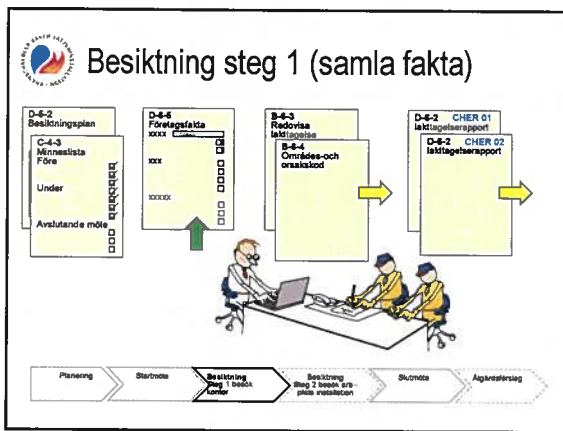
Besiktning steg 1 (samla fakta)

D-6-2
Besiktningsplan

C-4-3
Minneslista
Före

Under

Avslutande möte

D-6-5
Företagsfakta
xxxx

xxx

xxxxx

B-6-3
Redovisa iakttagelse

B-6-4
Områdes-och orsakskod

D-6-2 CHER 01
Iakttagelserapport

D-6-2 CHER 02
Iakttagelserapport

Planering

Startmöte

Besiktning Steg 1 besök kontor

Besiktning steg 2 besök arbetsplats installation

Slutmöte

Åtgärdsförslag